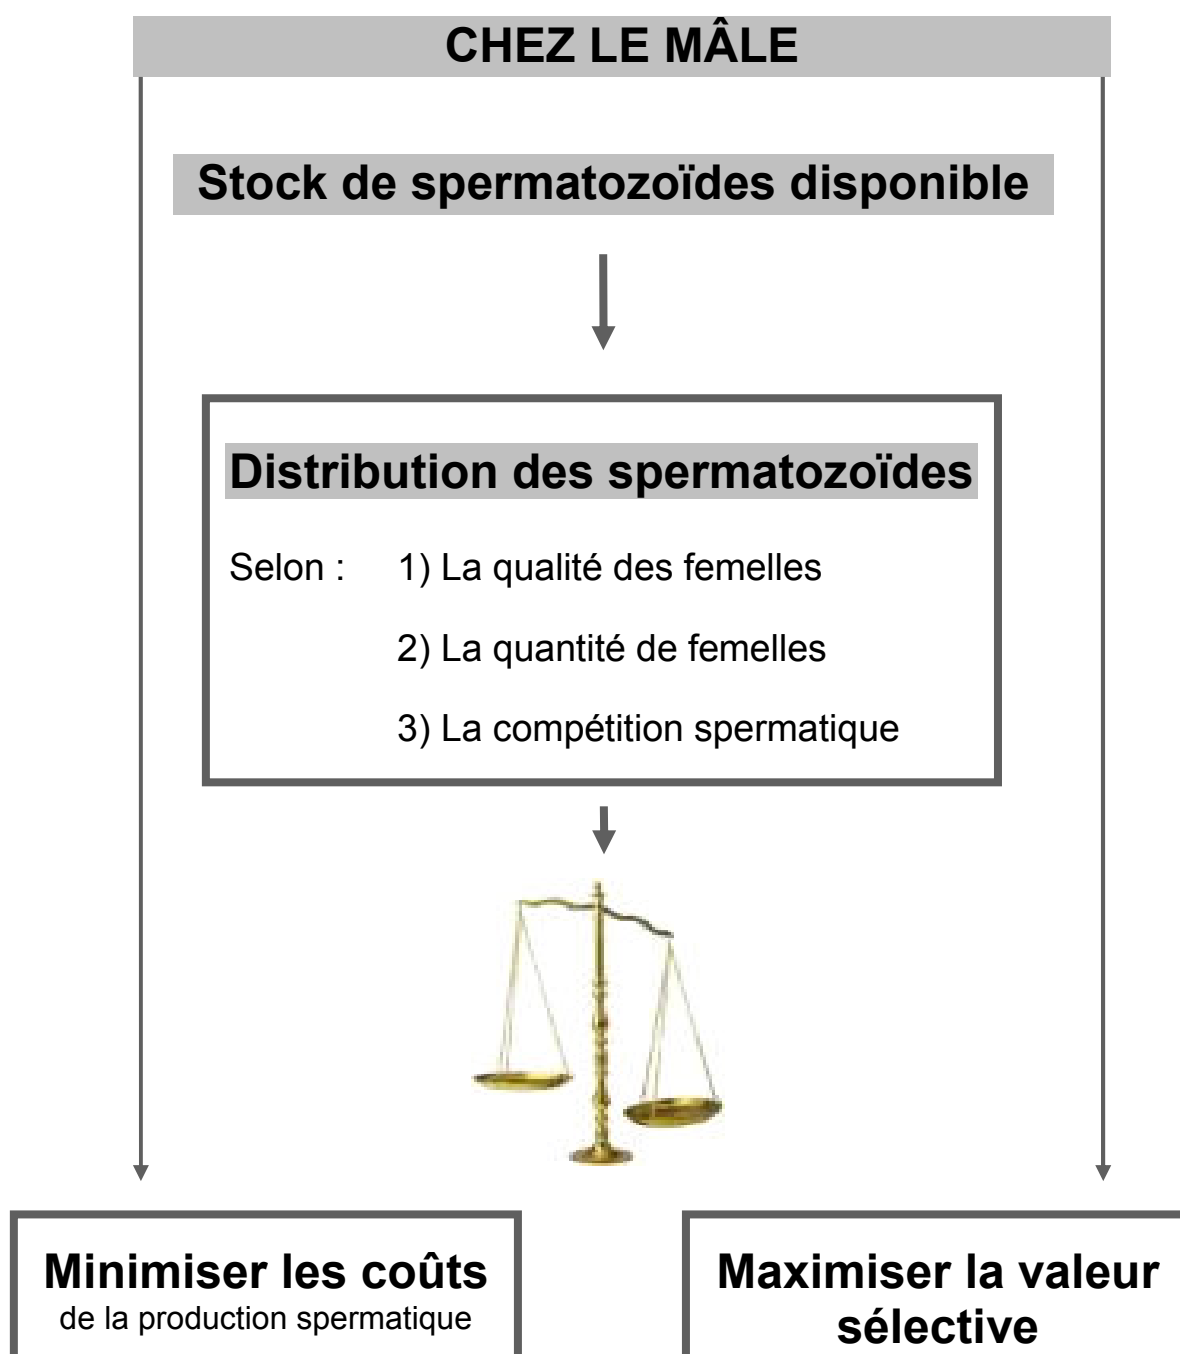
CHEZ LE MÂLE

Stock de spermatozoïdes disponible

Distribution des spermatozoïdes

Selon : 1) La qualité des femelles

2) La quantité de femelles

3) La compétition spermatique

Minimiser les coûts
de la production spermatique

Maximiser la valeur sélective